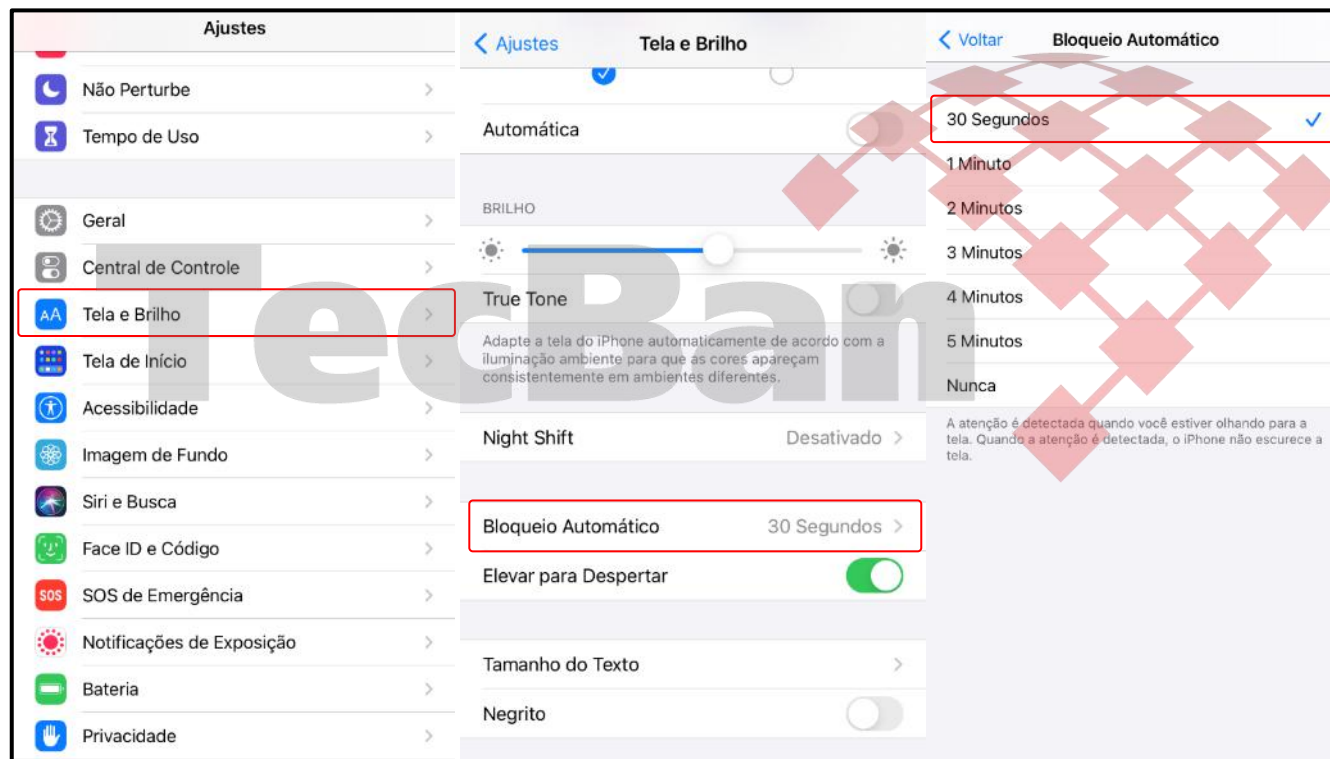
Ajustes

Não Perturbe

Tempo de Uso

Geral

Central de Controle

Tela e Brilho

Tela de Início

Acessibilidade

Imagem de Fundo

Siri e Busca

Face ID e Código

SOS de Emergência

Notificações de Exposição

Bateria

Privacidade

< Ajustes
Tela e Brilho

Automática

BRILHO

True Tone

Adapte a tela do iPhone automaticamente de acordo com a iluminação ambiente para que as cores apareçam consistentemente em ambientes diferentes.

Night Shift Desativado

Bloqueio Automático 30 Segundos

Elevar para Despertar

Tamanho do Texto

Negrito

< Voltar
Bloqueio Automático

30 Segundos

1 Minuto

2 Minutos

3 Minutos

4 Minutos

5 Minutos

Nunca

A atenção é detectada quando você estiver olhando para a tela. Quando a atenção é detectada, o iPhone não escurece a tela.

TecBan